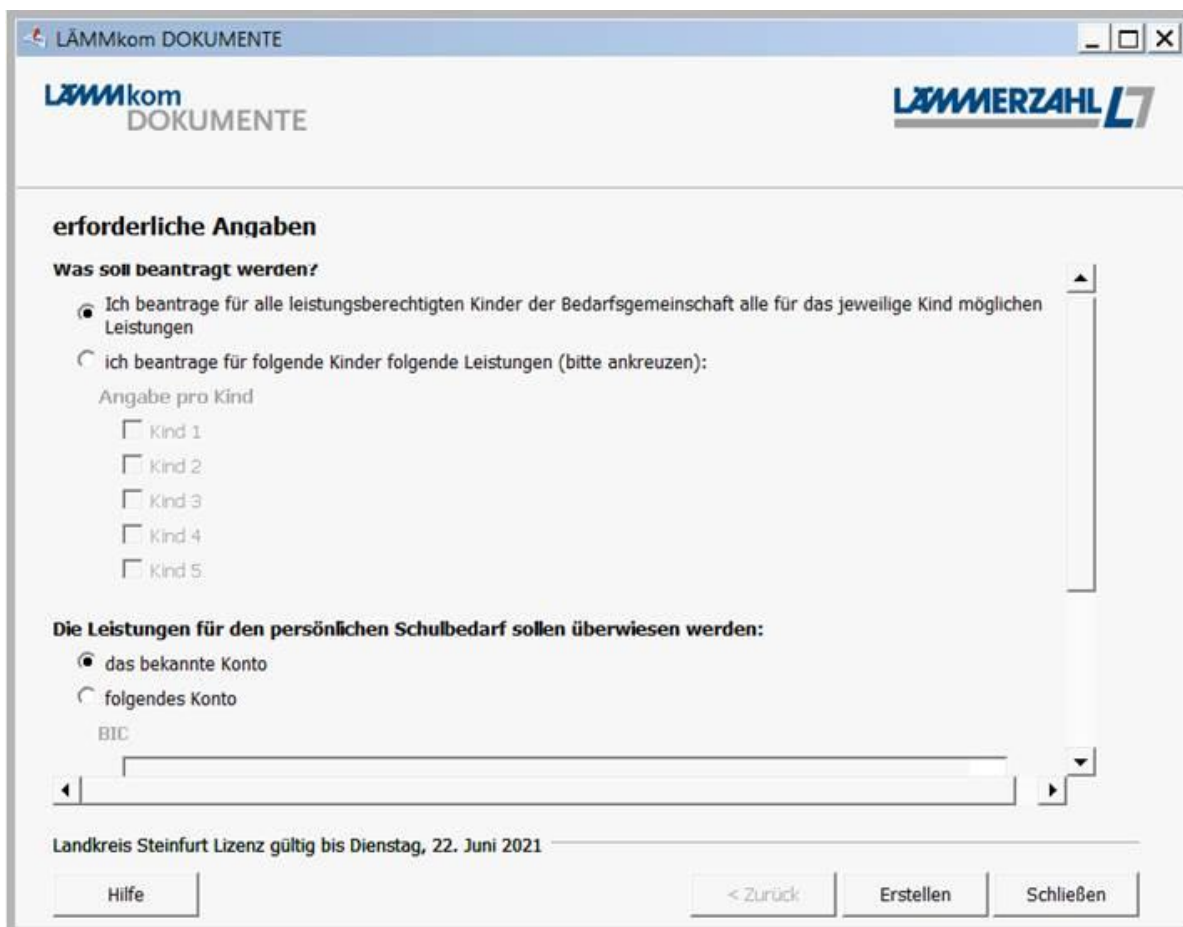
LÄMMkom DOKUMENTE

LÄMMkom
DOKUMENTE

LÄMMERZAHL L7

erforderliche Angaben

Was soll beantragt werden?

Ich beantrage für alle leistungsberechtigten Kinder der Bedarfsgemeinschaft alle für das jeweilige Kind möglichen Leistungen

ich beantrage für folgende Kinder folgende Leistungen (bitte ankreuzen):

Angabe pro Kind

Kind 1

Kind 2

Kind 3

Kind 4

Kind 5

Die Leistungen für den persönlichen Schulbedarf sollen überwiesen werden:

das bekannte Konto

folgendes Konto

BIC

Landkreis Steinfurt Lizenz gültig bis Dienstag, 22. Juni 2021

Hilfe

< Zurück

Erstellen

Schließen